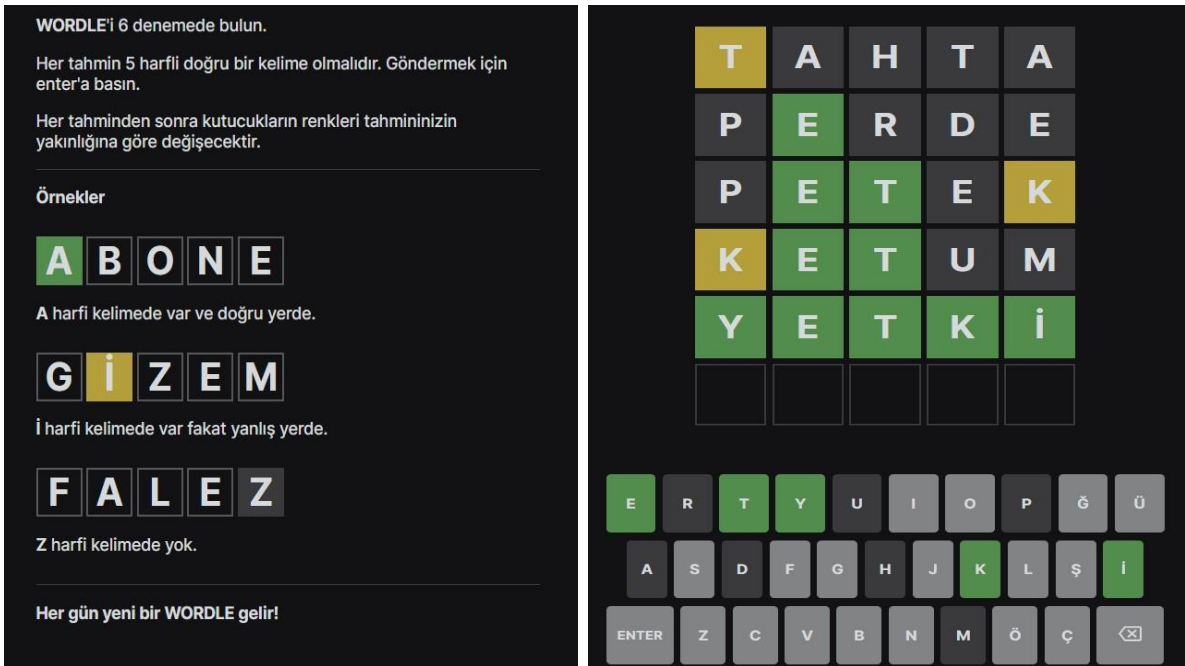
**WORDLE**'i 6 denemede bulun.

Her tahmin 5 harfli doğru bir kelime olmalıdır. Göndermek için enter'a basın.

Her tahminden sonra kutucukların renkleri tahmininizin yakınlığına göre değişecektir.

**Örnekler**

A B O N E

**A** harfi kelimede var ve doğru yerde.

G İ Z E M

**İ** harfi kelimede var fakat yanlış yerde.

F A L E Z

**Z** harfi kelimede yok.

**Her gün yeni bir WORDLE gelir!**

| T | A | H | T | A |
|---|---|---|---|---|
| P | E | R | D | E |
| P | E | T | E | K |
| K | E | T | U | M |
| Y | E | T | K | İ |

E R T Y U I O P Ğ Ü
A S D F G H J K L Ş İ
ENTER Z C V B N M Ö Ç ⌫